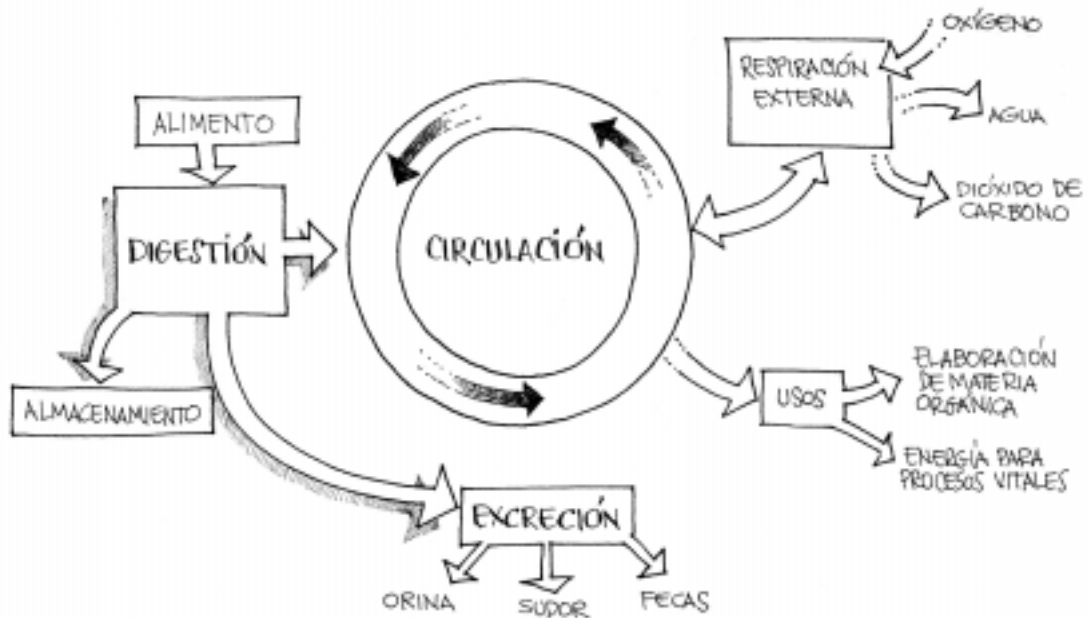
OXÍGENO

RESPIRACIÓN EXTERNA

AGUA

DIÓXIDO DE CARBONO

ALIMENTO

DIGESTIÓN

CIRCULACIÓN

ALMACENAMIENTO

USOS

ELABORACIÓN DE MATERIA ORGÁNICA

ENERGÍA PARA PROCESOS VITALES

EXCRECIÓN

ORINA

SUDOR

FECAS